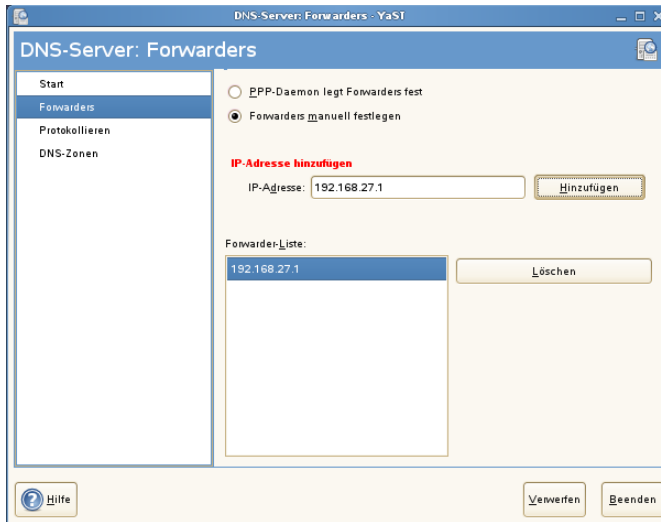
DNS-Server: Forwarders - YaST

DNS-Server: Forwarders

Start
Forwarders
Protokollieren
DNS-Zonen

PPP-Daemon legt Forwarders fest
Forwarders manuell festlegen

IP-Adresse hinzufügen
IP-Adresse: 192.168.27.1
Hinzufügen

Forwarder-Liste:
192.168.27.1
Löschen

Hilfe
Verwerfen
Beenden